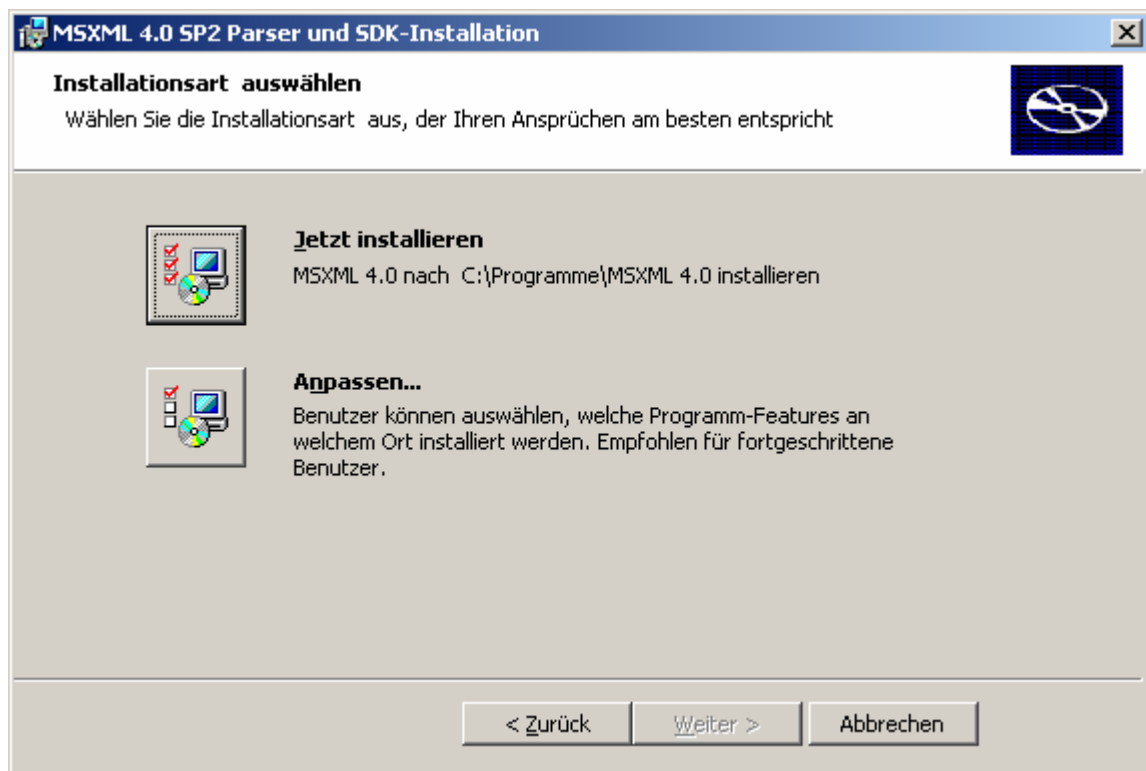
MSXML 4.0 SP2 Parser und SDK-Installation

Installationsart auswählen

Wählen Sie die Installationsart aus, der Ihren Ansprüchen am besten entspricht

Jetzt installieren

MSXML 4.0 nach C:\Programme\MSXML 4.0 installieren

Anpassen...

Benutzer können auswählen, welche Programm-Features an welchem Ort installiert werden. Empfohlen für fortgeschrittene Benutzer.

< Zurück

Weiter >

Abbrechen